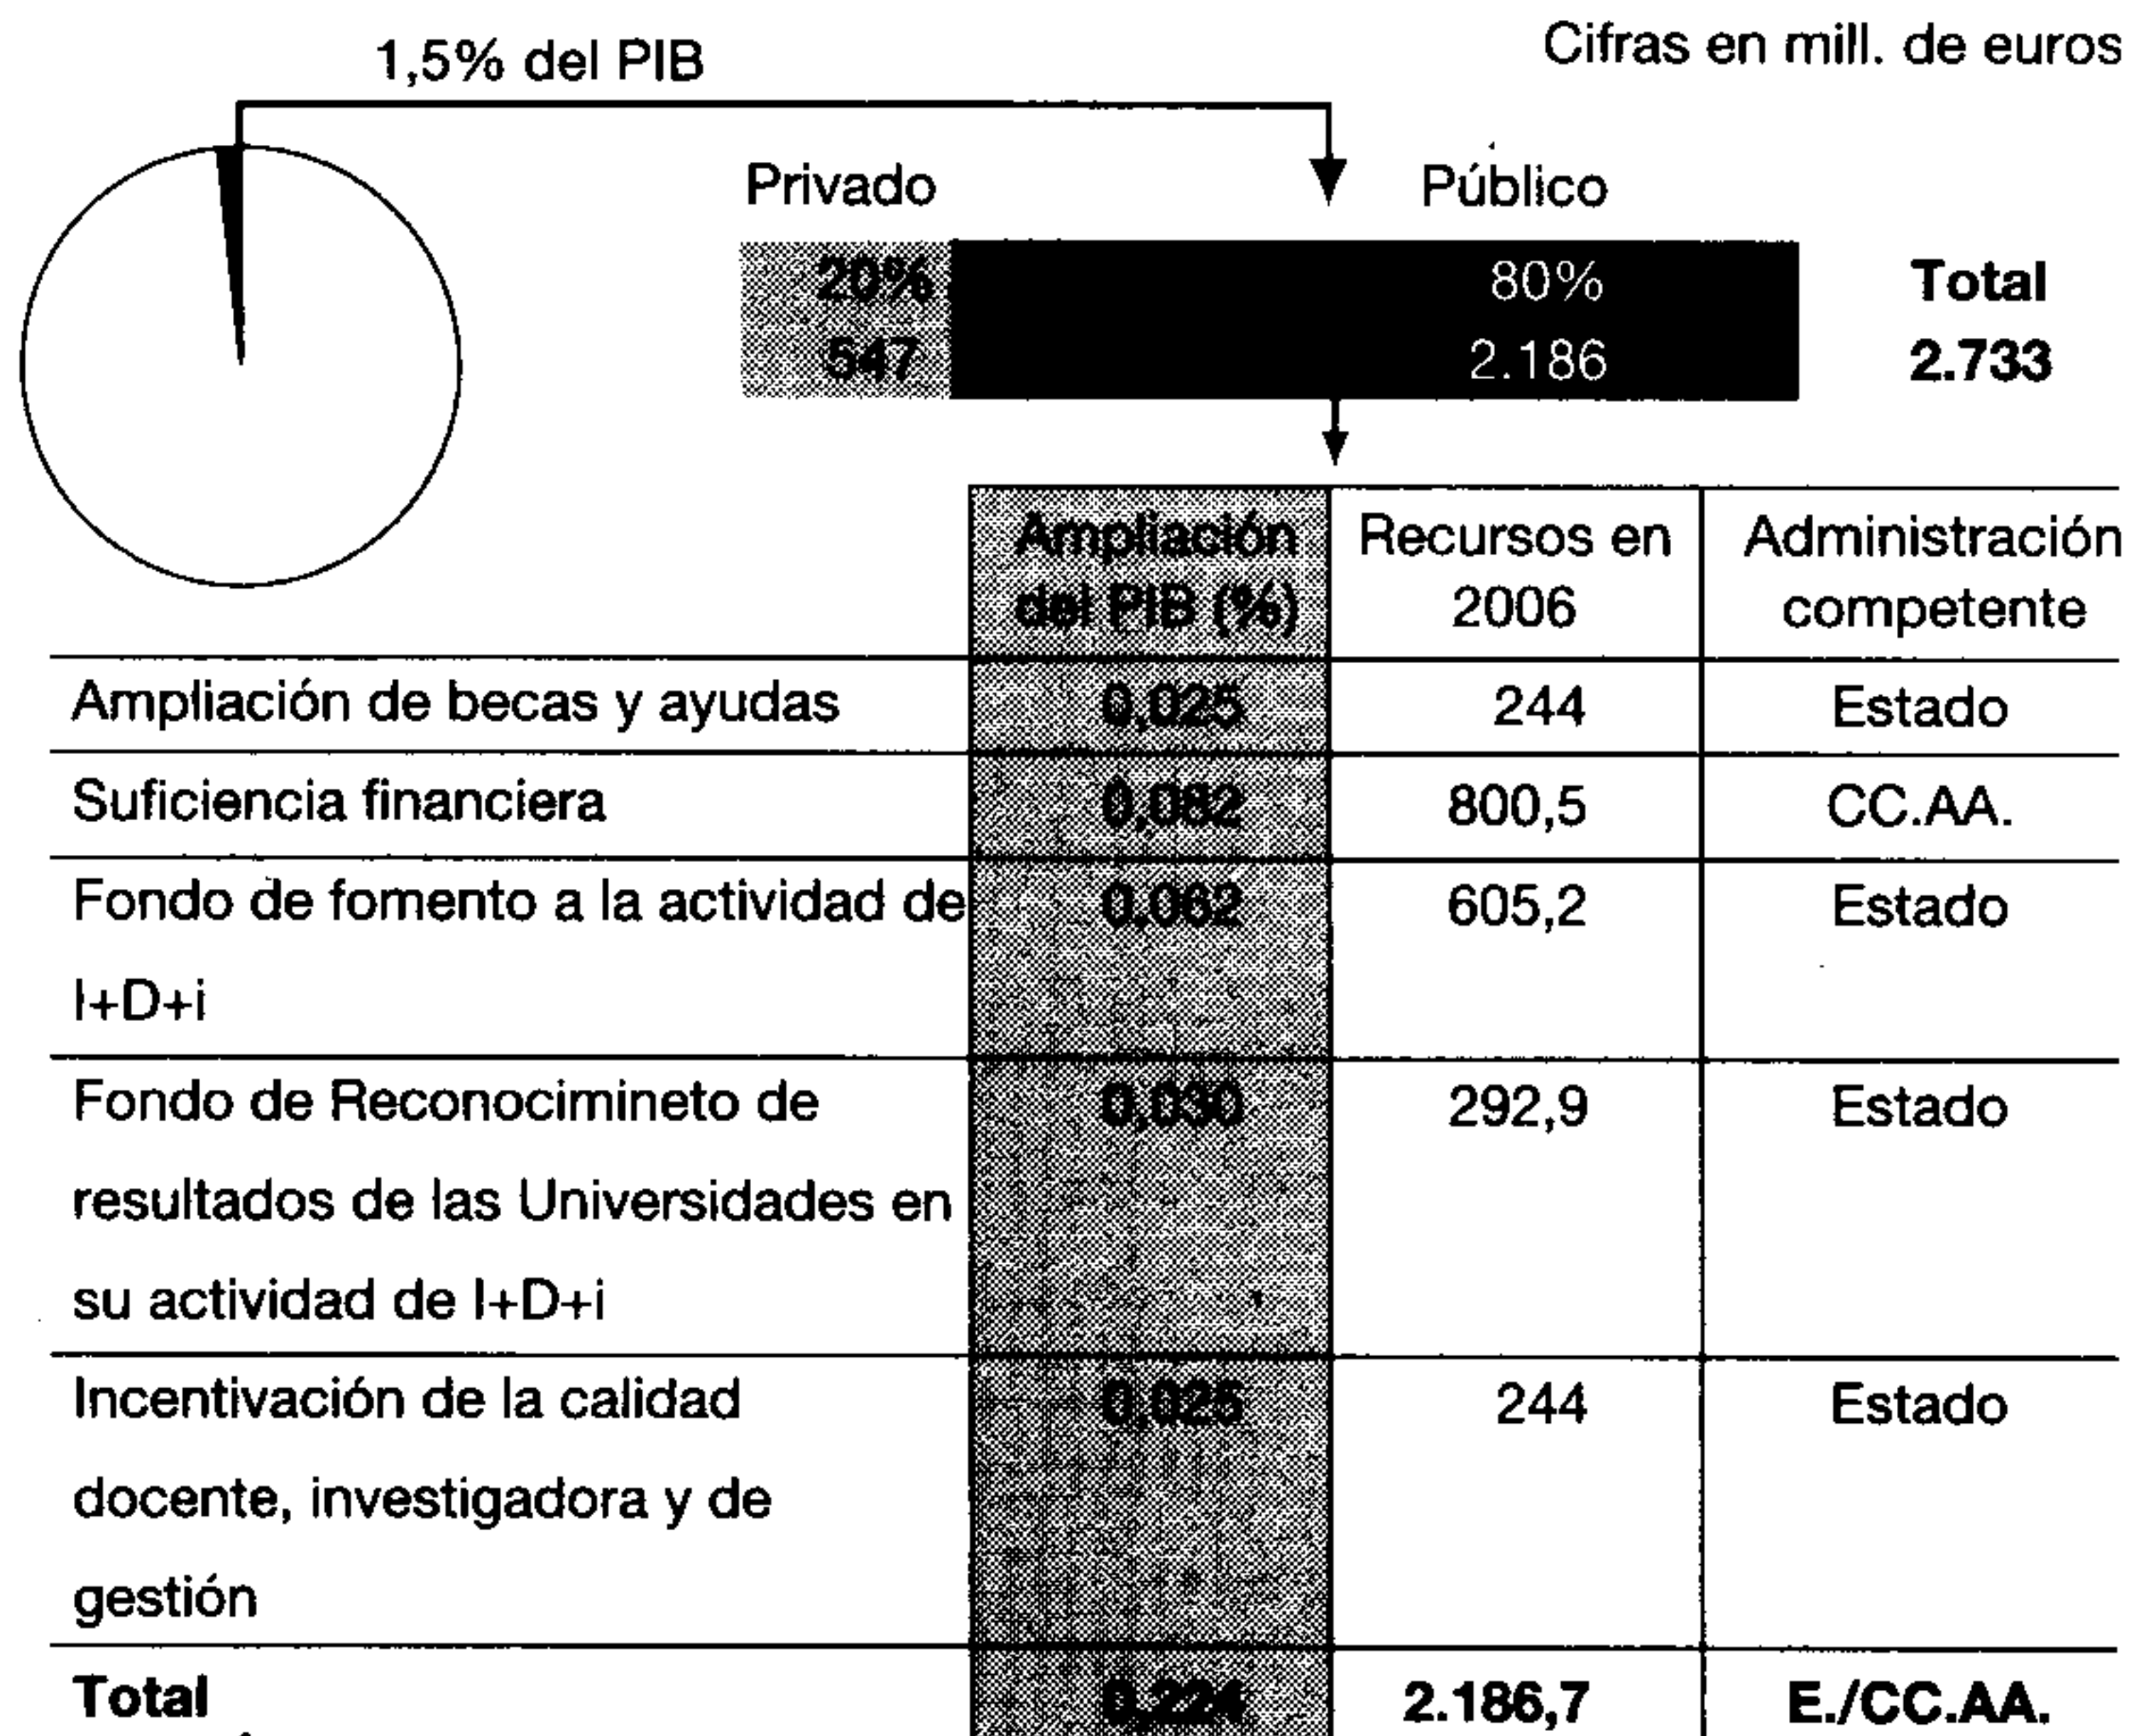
1,5% del PIB

Cifras en mill. de euros

Privado

Público

20%
547

80%
2.186

Total
2.733

| | Ampliación del PIB (%) | Recursos en 2006 | Administración competente |
|---|---|---|---|
| Ampliación de becas y ayudas | 0,025 | 244 | Estado |
| Suficiencia financiera | 0,082 | 800,5 | CC.AA. |
| Fondo de fomento a la actividad de I+D+i | 0,062 | 605,2 | Estado |
| Fondo de Reconocimineto de resultados de las Universidades en su actividad de I+D+i | 0,030 | 292,9 | Estado |
| Incentivación de la calidad docente, investigadora y de gestión | 0,025 | 244 | Estado |
| **Total** | 0,224 | **2.186,7** | **E./CC.AA.** |